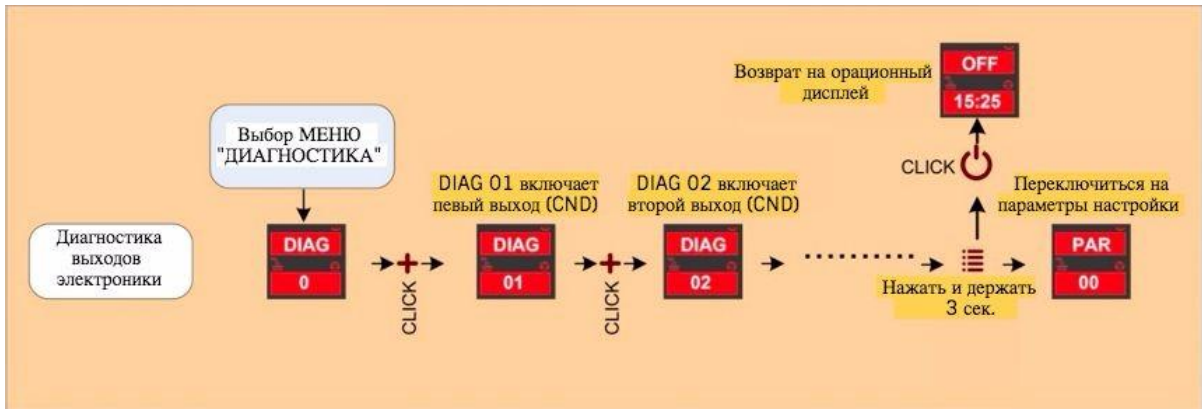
Диагностика выходов электроники

Выбор МЕНЮ "ДИАГНОСТИКА"

DIAG
0

CLICK

DIAG 01 включает певый выход (CND)

DIAG
01

CLICK

DIAG 02 включает второй выход (CND)

DIAG
02

Нажать и держать 3 сек.

CLICK

Возврат на орационный дисплей

OFF
15:25

Переключиться на параметры настройки

PAR
00